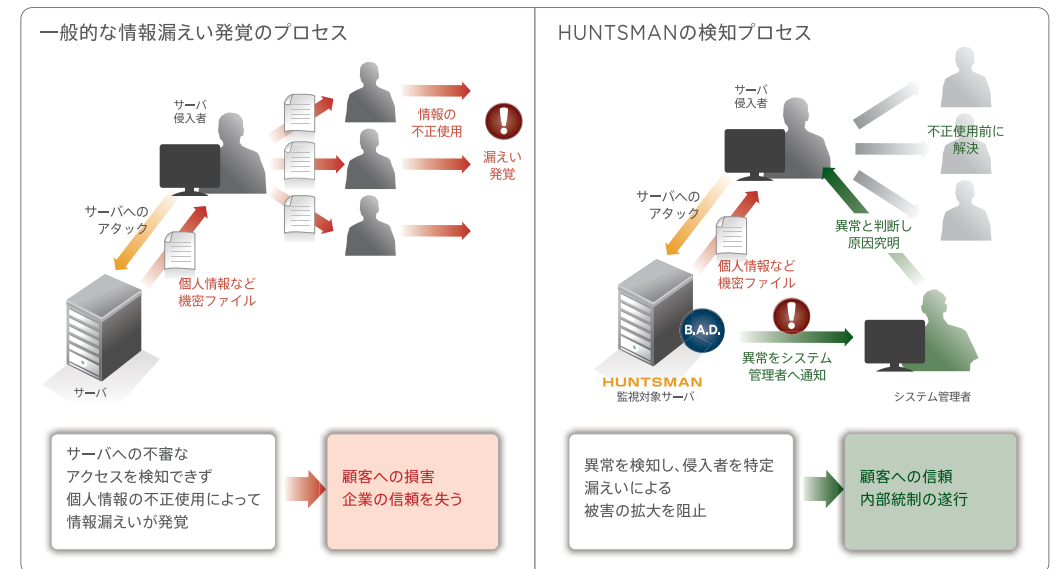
一般的な情報漏えい発覚のプロセス

サーバ
侵入者

情報の
不正使用

漏えい
発覚

サーバへの
アタック

個人情報など
機密ファイル

サーバ

サーバへの不審な
アクセスを検知できず
個人情報の不正使用によって
情報漏えいが発覚

顧客への損害
企業の信頼を失う

HUNTSMANの検知プロセス

サーバ
侵入者

不正使用前に
解決

異常と判断し
原因究明

サーバへの
アタック

個人情報など
機密ファイル

B.A.D.

異常をシステム
管理者へ通知

HUNTSMAN
監視対象サーバ

システム管理者

異常を検知し、侵入者を特定
漏えいによる
被害の拡大を阻止

顧客への信頼
内部統制の遂行